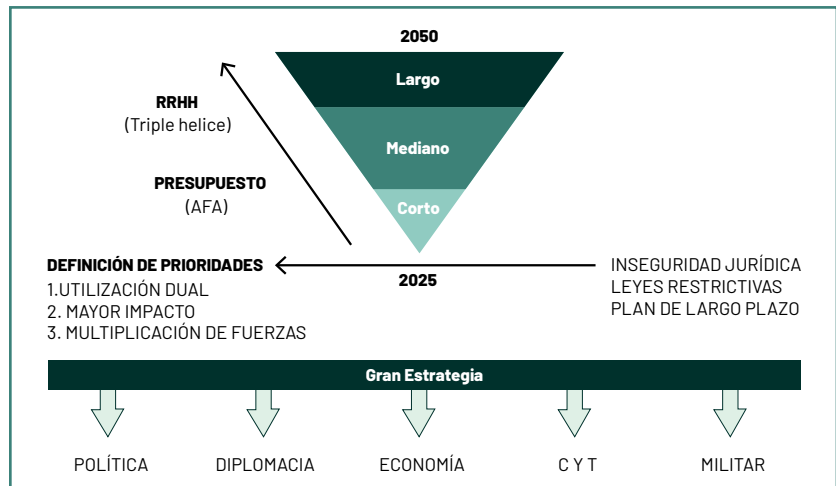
2050

Largo

Mediano

Corto

2025

RRHH
(Triple helice)

PRESUPUESTO
(AFA)

DEFINICIÓN DE PRIORIDADES
1.UTILIZACIÓN DUAL
2. MAYOR IMPACTO
3. MULTIPLICACIÓN DE FUERZAS

INSEGURIDAD JURÍDICA
LEYES RESTRICTIVAS
PLAN DE LARGO PLAZO

Gran Estrategia

POLÍTICA

DIPLOMACIA

ECONOMÍA

C Y T

MILITAR